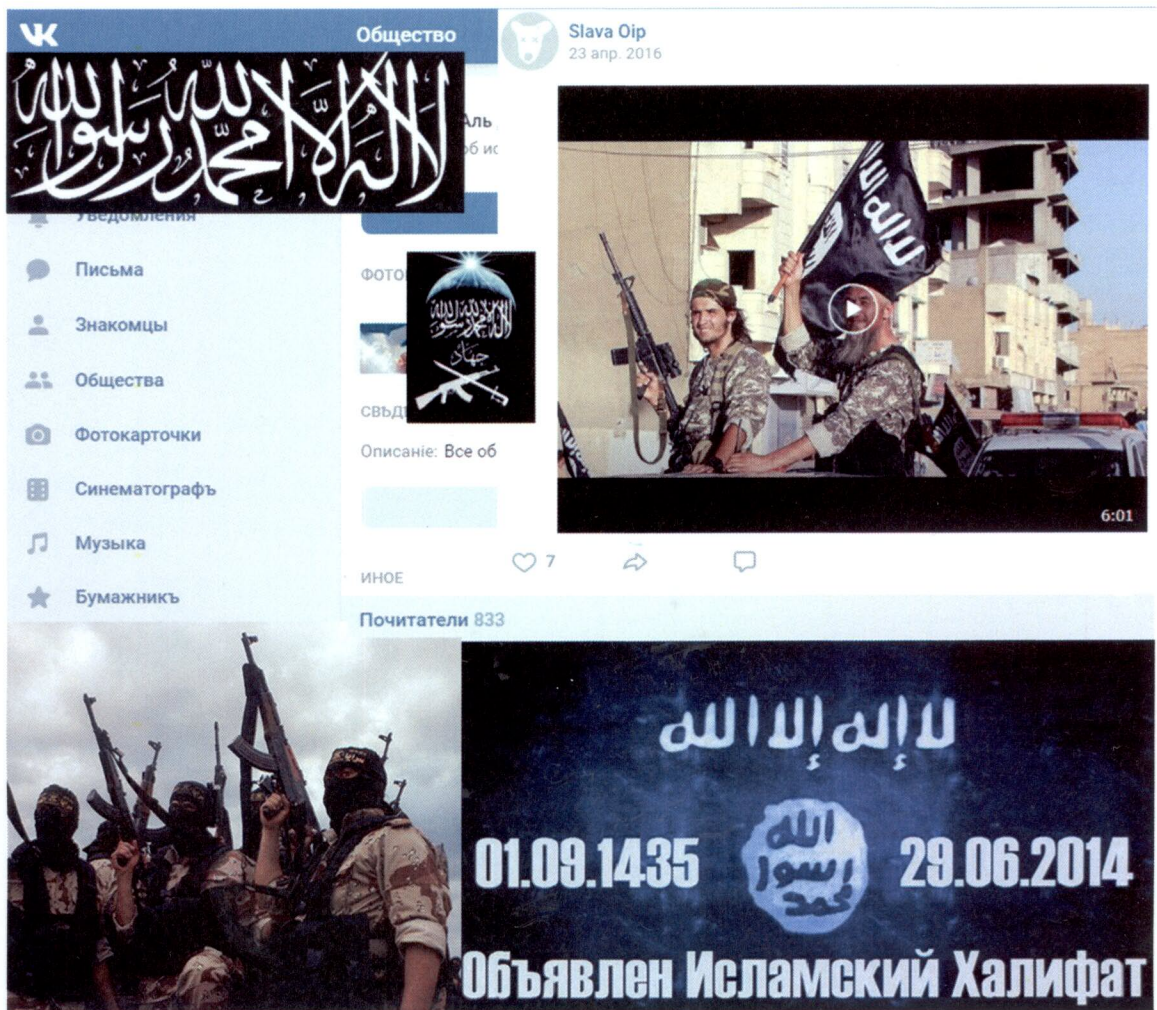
VK Общество

لا اله الا الله محمد رسول الله

Slava Oip
23 апр. 2016

Аль
об ис

Уведомления
Письма
Знакомцы
Общества
Фотокарточки
Синематографъ
Музыка
Бумажникъ

ФОТО

لا اله الا الله محمد رسول الله
جهاد

СВЪД

Описаніе: Все об

ИНОЕ

6:01

7

Почитатели 833

لا اله الا الله

01.09.1435
الله رسول محمد
29.06.2014

Объявлен Исламский Халифат